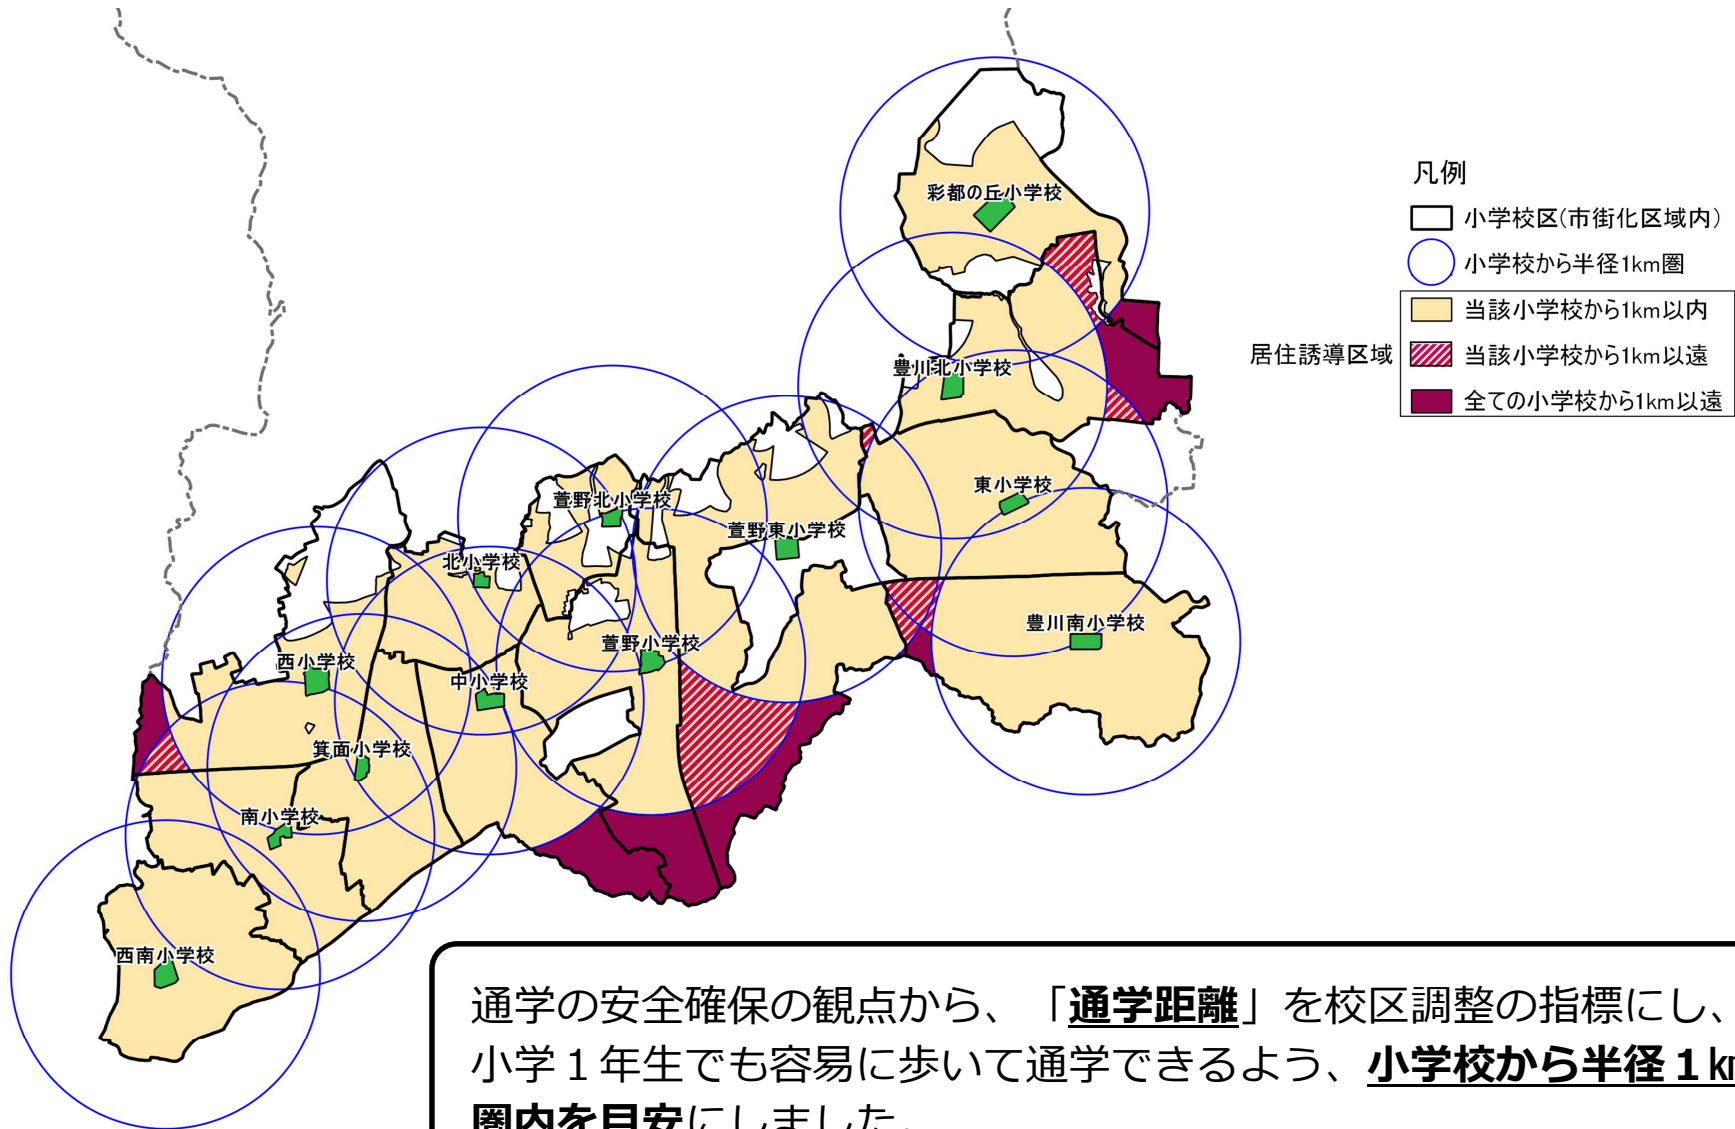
彩都の丘小学校
豊川北小学校
東小学校
萱野北小学校
萱野東小学校
北小学校
豊川南小学校
萱野小学校
西小学校
中小学校
箕面小学校
南小学校
西南小学校

凡例
小学校区(市街化区域内)
小学校から半径1km圏
居住誘導区域
当該小学校から1km以内
当該小学校から1km以遠
全ての小学校から1km以遠

通学の安全確保の観点から、「通学距離」を校区調整の指標にし、小学1年生でも容易に歩いて通学できるよう、小学校から半径1k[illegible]圏内を目安にしました。